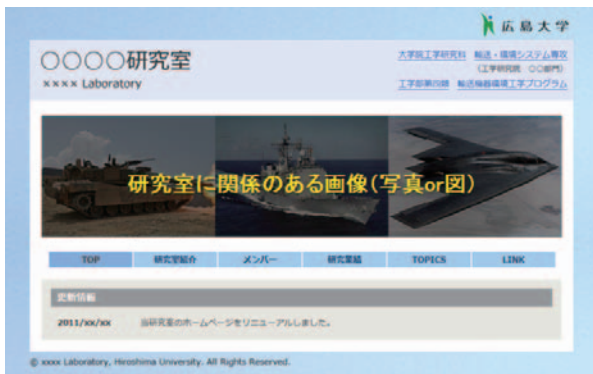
広島大学

○○○○研究室
×××× Laboratory

大学院工学研究科　輸送・環境システム専攻
（工学研究院　○○部門）
工学部第四類　輸送機器環境工学プログラム

研究室に関係のある画像（写真or図）

TOP　研究室紹介　メンバー　研究業績　TOPICS　LINK

更新情報

2011/xx/xx　当研究室のホームページをリニューアルしました。

© xxxx Laboratory, Hiroshima University. All Rights Reserved.